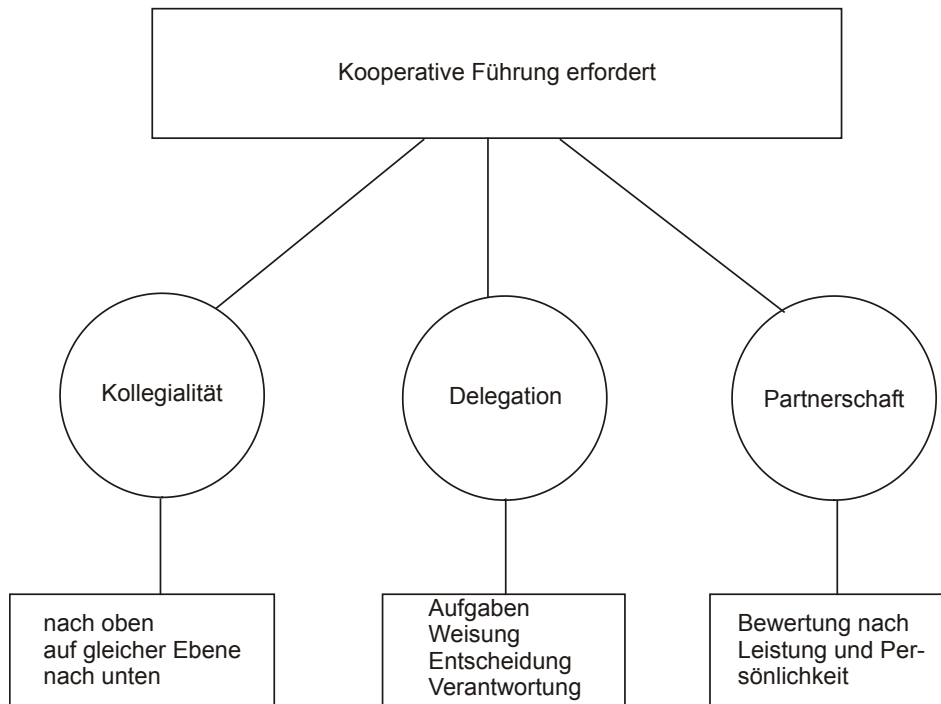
Kooperative Führung erfordert

Kollegialität

Delegation

Partnerschaft

nach oben
auf gleicher Ebene
nach unten

Aufgaben
Weisung
Entscheidung
Verantwortung

Bewertung nach Leistung und Persönlichkeit